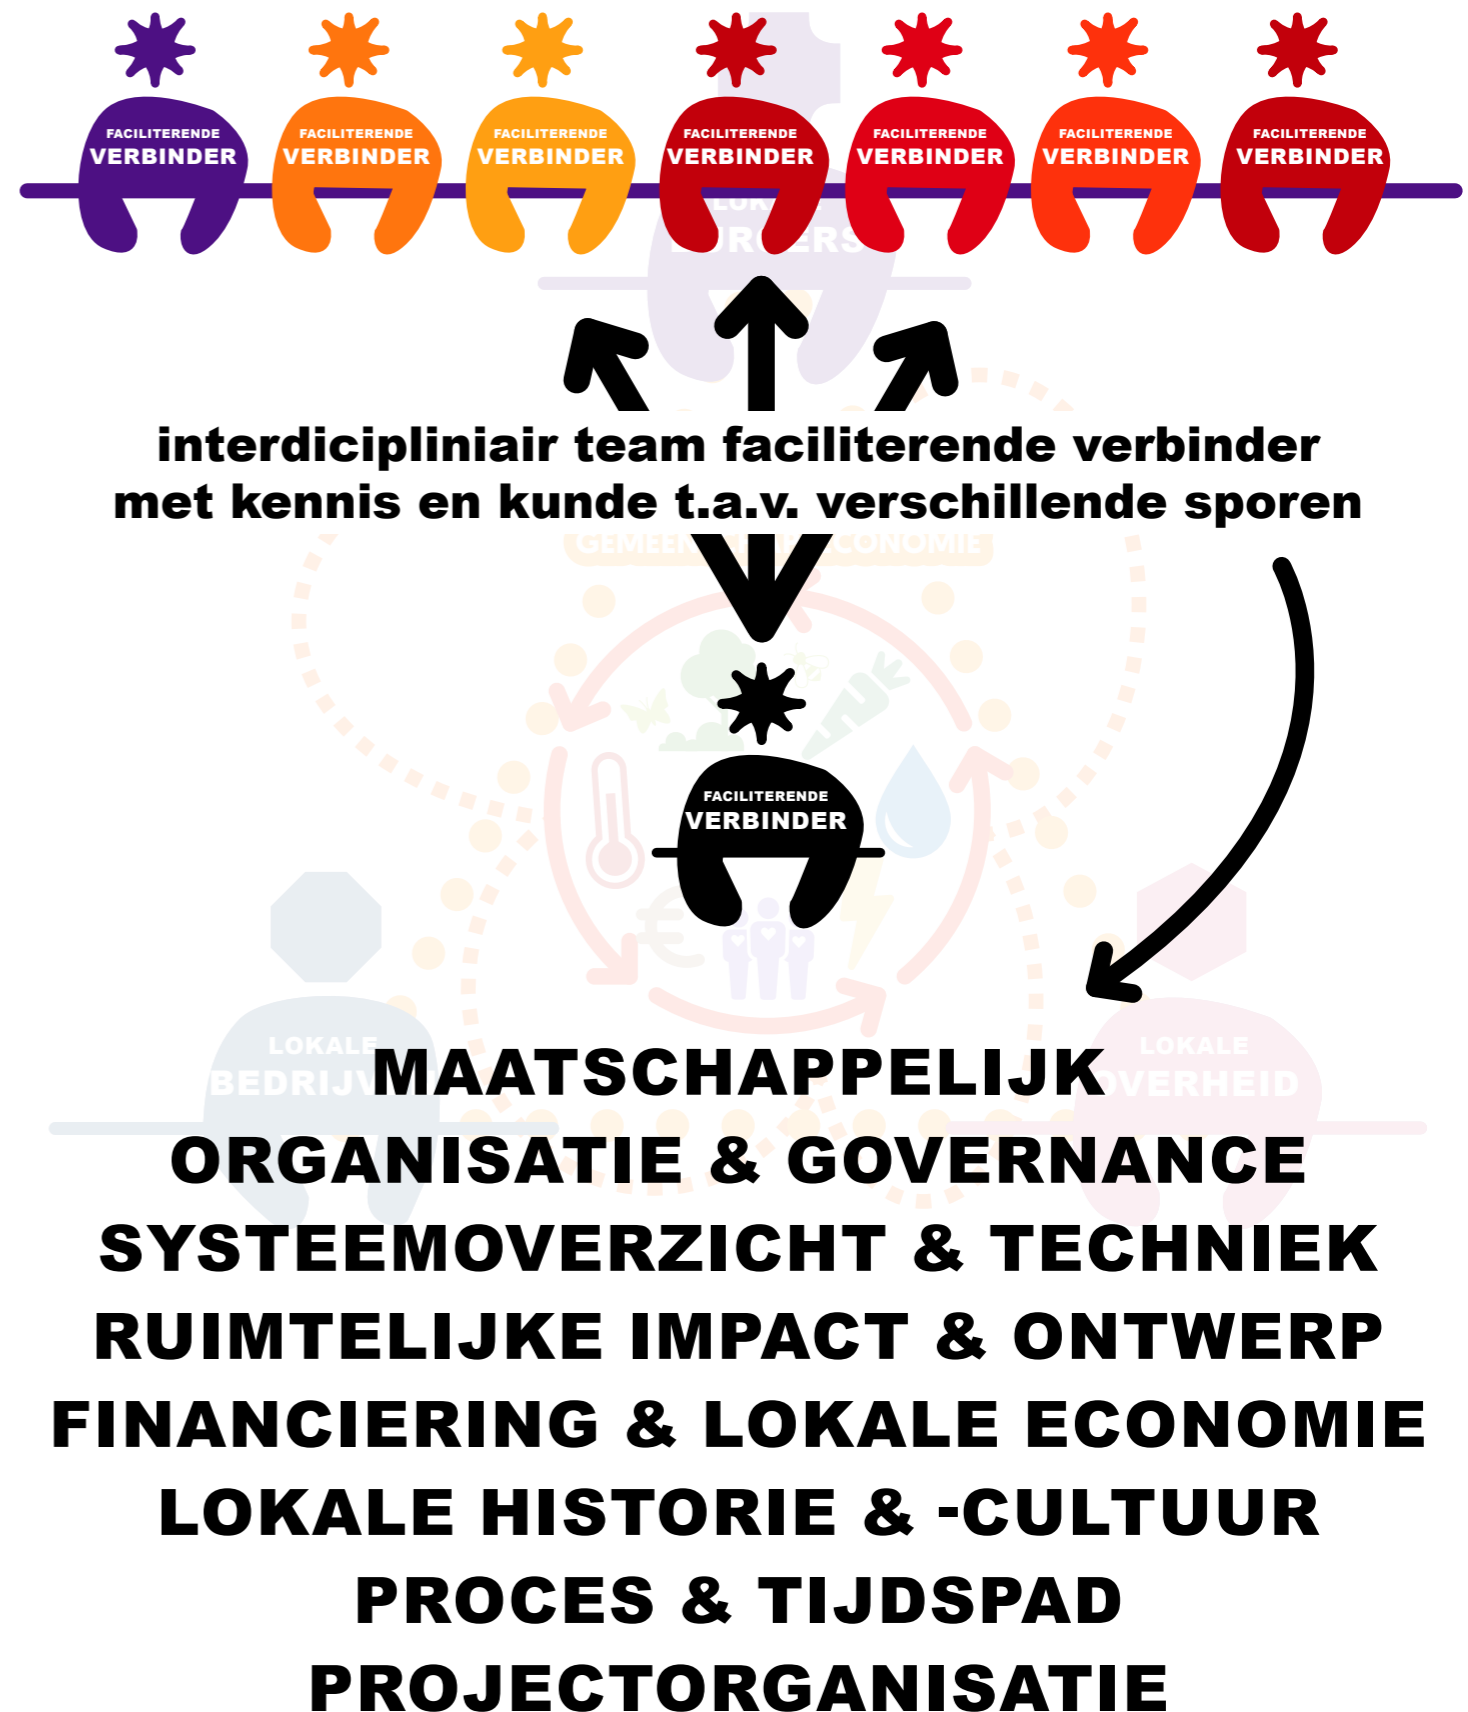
FACILITERENDE VERBINDER

FACILITERENDE VERBINDER

FACILITERENDE VERBINDER

FACILITERENDE VERBINDER

FACILITERENDE VERBINDER

FACILITERENDE VERBINDER

FACILITERENDE VERBINDER

interdicipliniair team faciliterende verbinder met kennis en kunde t.a.v. verschillende sporen

FACILITERENDE VERBINDER

MAATSCHAPPELIJK
ORGANISATIE & GOVERNANCE
SYSTEEMOVERZICHT & TECHNIEK
RUIMTELIJKE IMPACT & ONTWERP
FINANCIERING & LOKALE ECONOMIE
LOKALE HISTORIE & -CULTUUR
PROCES & TIJDSPAD
PROJECTORGANISATIE